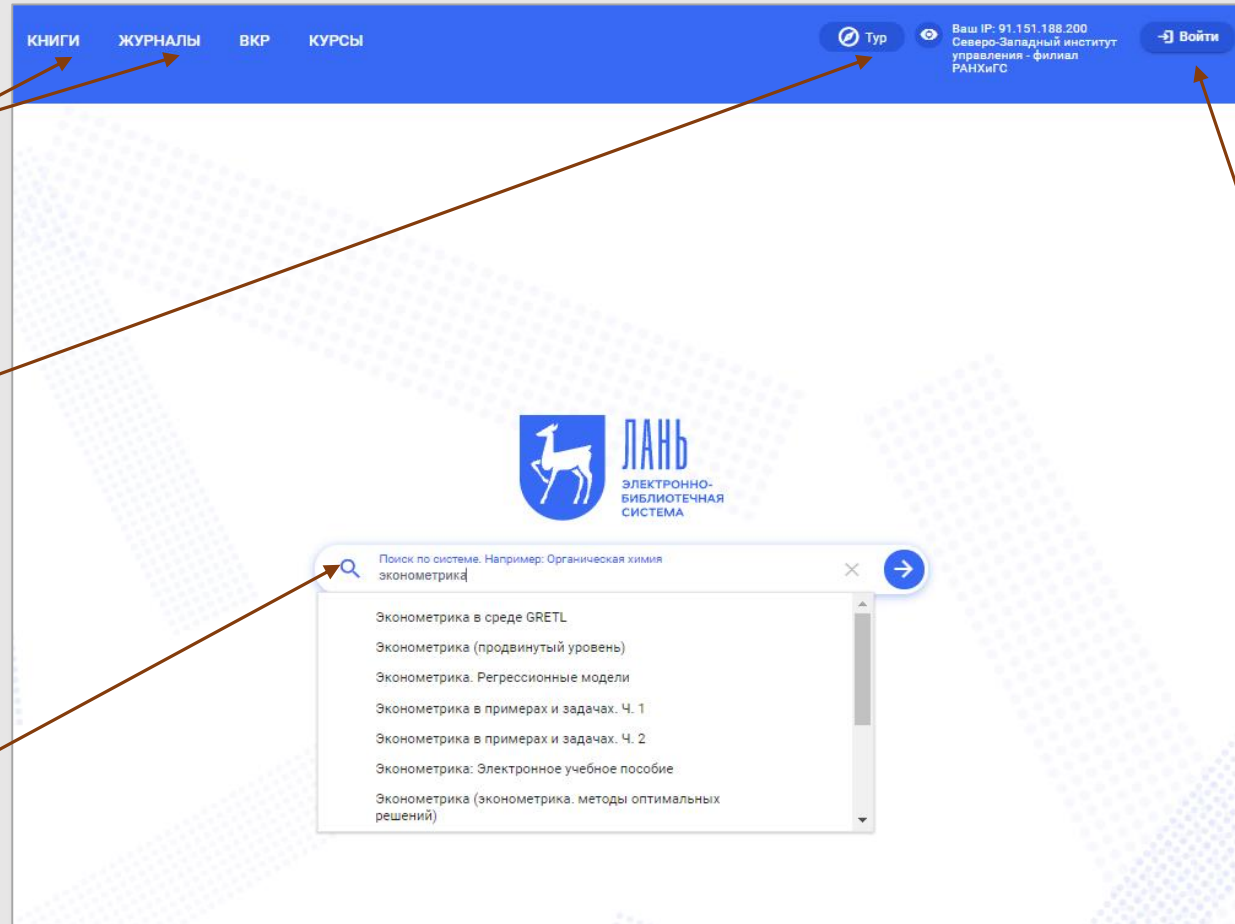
КНИГИ ЖУРНАЛЫ ВКР КУРСЫ

Тур

Ваш IP: 91.151.188.200 Северо-Западный институт управления - филиал РАНХиГС

Войти

ЛАНЬ
ЭЛЕКТРОННО-БИБЛИОТЕЧНАЯ СИСТЕМА

Поиск по системе. Например: Органическая химия
эконометрика

Эконометрика в среде GRETL
Эконометрика (продвинутый уровень)
Эконометрика. Регрессионные модели
Эконометрика в примерах и задачах. Ч. 1
Эконометрика в примерах и задачах. Ч. 2
Эконометрика: Электронное учебное пособие
Эконометрика (эконометрика. методы оптимальных решений)